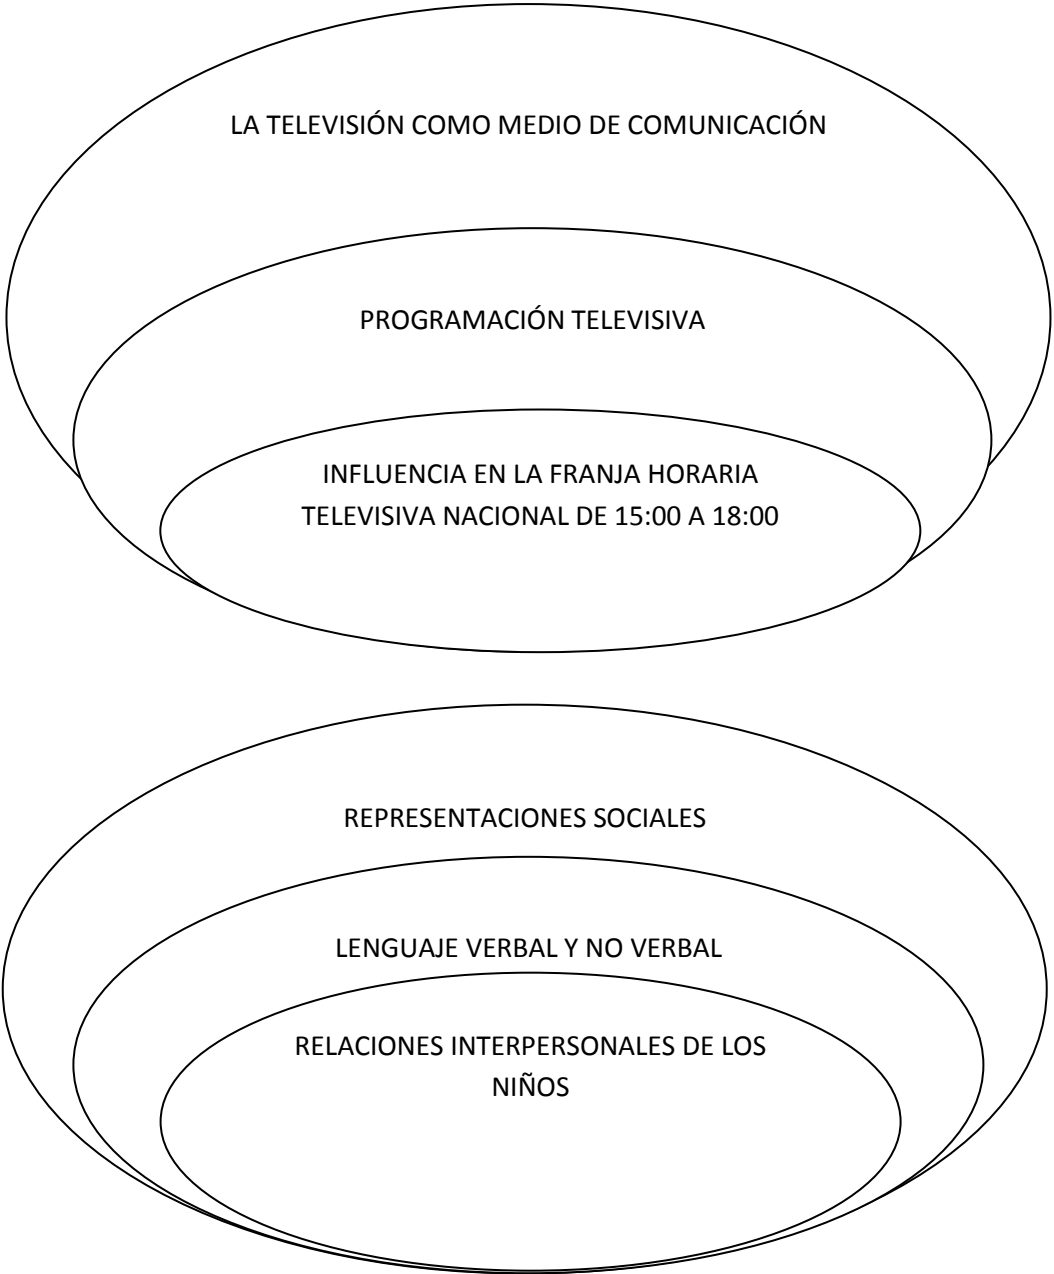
LA TELEVISIÓN COMO MEDIO DE COMUNICACIÓN

PROGRAMACIÓN TELEVISIVA

INFLUENCIA EN LA FRANJA HORARIA TELEVISIVA NACIONAL DE 15:00 A 18:00

REPRESENTACIONES SOCIALES

LENGUAJE VERBAL Y NO VERBAL

RELACIONES INTERPERSONALES DE LOS NIÑOS